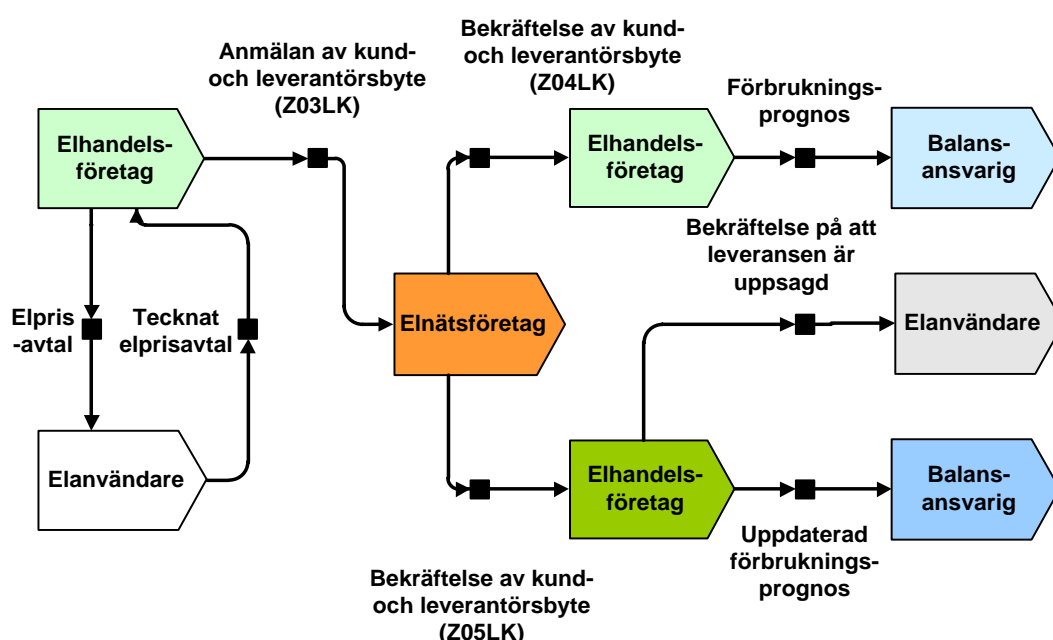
Elhandelsföretag

Anmälan av kund- och leverantörsbyte (Z03LK)

Bekräftelse av kund- och leverantörsbyte (Z04LK)

Elhandelsföretag

Förbrukningsprognos

Balansansvarig

Bekräftelse på att leveransen är uppsagd

Elpris -avtal

Tecknat elprisavtal

Elnätsföretag

Elanvändare

Elanvändare

Elhandelsföretag

Balansansvarig

Uppdaterad förbrukningsprognos

Bekräftelse av kund- och leverantörsbyte (Z05LK)